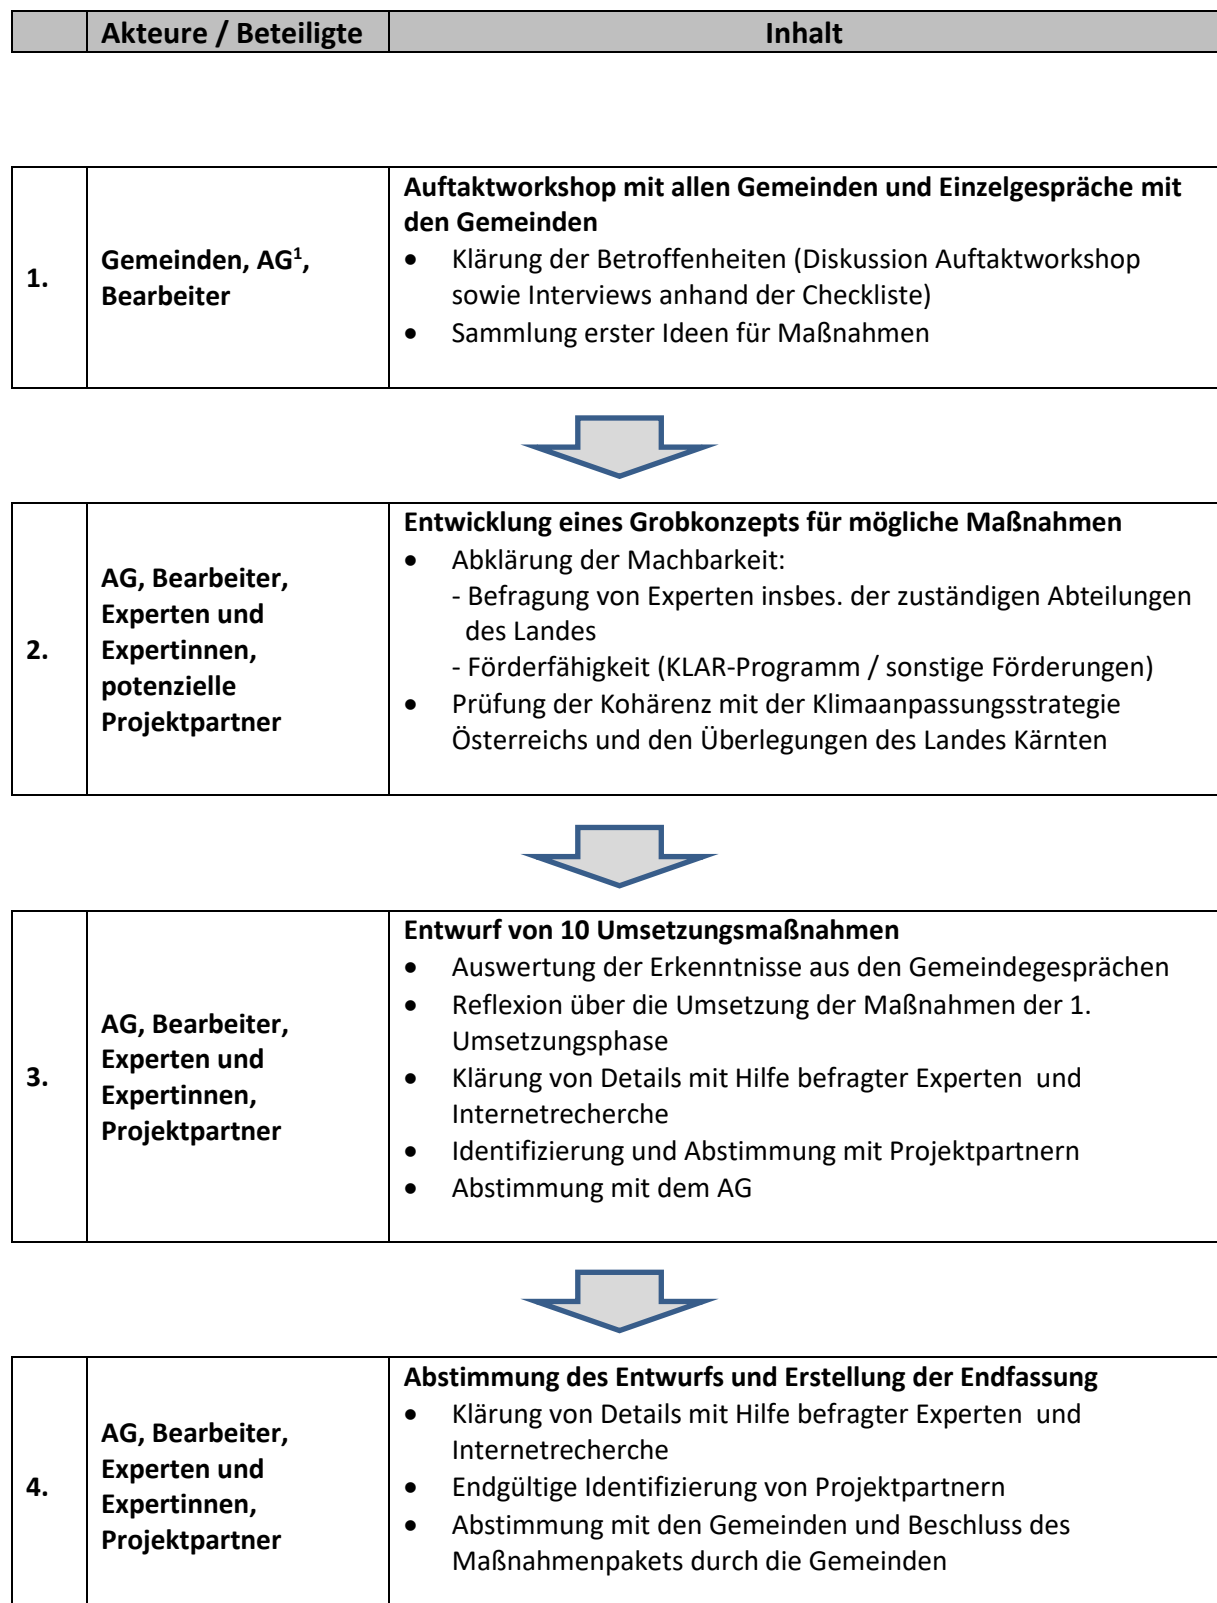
| | Akteure / Beteiligte | Inhalt |
|---|---|---|

| | | |
|---|---|---|
| 1. | Gemeinden, AG$^1$, Bearbeiter | **Auftaktworkshop mit allen Gemeinden und Einzelgespräche mit den Gemeinden**<br>• Klärung der Betroffenheiten (Diskussion Auftaktworkshop sowie Interviews anhand der Checkliste)<br>• Sammlung erster Ideen für Maßnahmen |

| | | |
|---|---|---|
| 2. | AG, Bearbeiter, Experten und Expertinnen, potenzielle Projektpartner | **Entwicklung eines Grobkonzepts für mögliche Maßnahmen**<br>• Abklärung der Machbarkeit:<br>- Befragung von Experten insbes. der zuständigen Abteilungen des Landes<br>- Förderfähigkeit (KLAR-Programm / sonstige Förderungen)<br>• Prüfung der Kohärenz mit der Klimaanpassungsstrategie Österreichs und den Überlegungen des Landes Kärnten |

| | | |
|---|---|---|
| 3. | AG, Bearbeiter, Experten und Expertinnen, Projektpartner | **Entwurf von 10 Umsetzungsmaßnahmen**<br>• Auswertung der Erkenntnisse aus den Gemeindegesprächen<br>• Reflexion über die Umsetzung der Maßnahmen der 1. Umsetzungsphase<br>• Klärung von Details mit Hilfe befragter Experten und Internetrecherche<br>• Identifizierung und Abstimmung mit Projektpartnern<br>• Abstimmung mit dem AG |

| | | |
|---|---|---|
| 4. | AG, Bearbeiter, Experten und Expertinnen, Projektpartner | **Abstimmung des Entwurfs und Erstellung der Endfassung**<br>• Klärung von Details mit Hilfe befragter Experten und Internetrecherche<br>• Endgültige Identifizierung von Projektpartnern<br>• Abstimmung mit den Gemeinden und Beschluss des Maßnahmenpakets durch die Gemeinden |